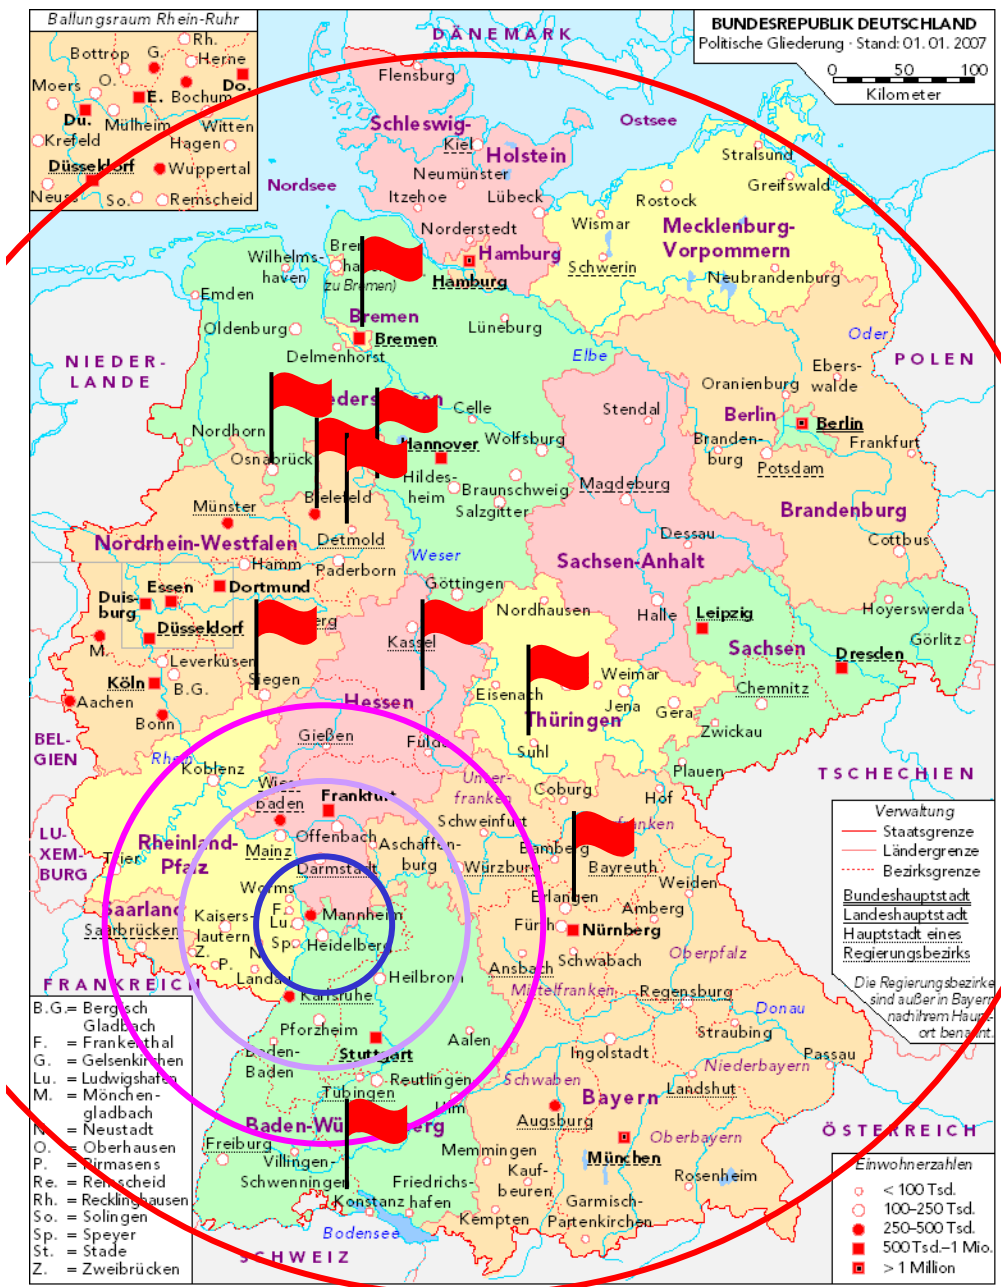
Ballungsraum Rhein-Ruhr

Bottrop G. Rh. Herne Moers O. E. Bochum Do. Du. Mülheim Witten Krefeld Hagen Düsseldorf Wuppertal Neuss So. Remscheid

BUNDESREPUBLIK DEUTSCHLAND
Politische Gliederung · Stand: 01. 01. 2007
0 50 100
Kilometer

DÄNEMARK

Flensburg
Schleswig-
Kiel
Holstein
Ostsee
Neumünster
Itzehoe
Lübeck
Nordsee
Stralsund
Greifswald
Rostock
Mecklenburg-
Vorpommern
Wismar
Norderstedt
Hamburg
Hamburg
Schwerin
Neubrandenburg
Wilhelms-
haven
Bre
ha
(zu Bremen)
Emden
Oldenburg
Bremen
Bremen
Lüneburg
Delmenhorst
Elbe
Oder
NIEDER-
LANDE
POLEN
Ebers-
walde
Oranienburg
Berlin
Berlin
Frankfurt
Brandenburg
Potsdam
Stendal
Celle
Wolfsburg
Nordhorn
Osnabrück
Hannover
Hildes-
heim
Braunschweig
Salzgitter
Magdeburg
Bielefeld
Münster
Brandenburg
Nordrhein-Westfalen
Detmold
Weser
Dessau
Cottbus
Hamm
Paderborn
Sachsen-Anhalt
Essen
Dortmund
Göttingen
Duis-
burg
Düsseldorf
Nordhausen
Halle
Leipzig
Hoyerswerda
M.
Leverkusen
Kassel
Görlitz
Sachsen
Dresden
Köln
B.G.
Siegen
Weimar
Eisenach
Jena
Chemnitz
Aachen
Bonn
Hessen
Gera
Thüringen
Zwickau
BEL-
GIEN
Gießen
Fulda
Suhl
Rhein
Koblenz
Plauen
TSCHECHIEN
Wies-
baden
Frankfurt
Unter-
franken
Coburg
Hof
Rheinland-
Pfalz
Offenbach
Aschaffen-
burg
Schweinfurt
Bamberg
Bayreuth
Verwaltung
Staatsgrenze
Ländergrenze
Bezirksgrenze
Bundeshauptstadt
Landeshauptstadt
Hauptstadt eines
Regierungsbezirks
LU-
XEM-
BURG
Trier
Mainz
Darmstadt
Würzburg
Erlangen
Weiden
Saarland
Saarbrücken
Worms
F.
Lu.
Sp.
Kaisers-
lautern
Z.
P.
N.
Landau
Mannheim
Heidelberg
Fürth
Nürnberg
Amberg
Oberpfalz
Schwabach
Ansbach
Heilbronn
Die Regierungsbezirke sind außer in Bayern nach ihrem Haupt- ort benannt.
FRANKREICH
Karlsruhe
Mittelfranken
Regensburg
Donau
B.G. = Bergisch Gladbach
F. = Frankenthal
G. = Gelsenkirchen
Lu. = Ludwigshafen
M. = Mönchen- gladbach
N. = Neustadt
O. = Oberhausen
P. = Pirmasens
Re. = Remscheid
Rh. = Recklinghausen
So. = Solingen
Sp. = Speyer
St. = Stade
Z. = Zweibrücken
Pforzheim
Baden-
Baden
Stuttgart
Aalen
Straubing
Ingolstadt
Passau
Niederbayern
Reutlingen
Landshut
Tübingen
Schwaben
Bayern
Ulm
Baden-Württemberg
Augsburg
Freiburg
Memmingen
Oberbayern
ÖSTERREICH
Villingen-
Schwenningen
Kauf-
beuren
München
Friedrichs-
hafen
Rosenheim
Konstanz
Einwohnerzahlen
< 100 Tsd.
100–250 Tsd.
250–500 Tsd.
500 Tsd.–1 Mio.
> 1 Million
Bodensee
Kempten
Garmisch-
Partenkirchen
SCHWEIZ